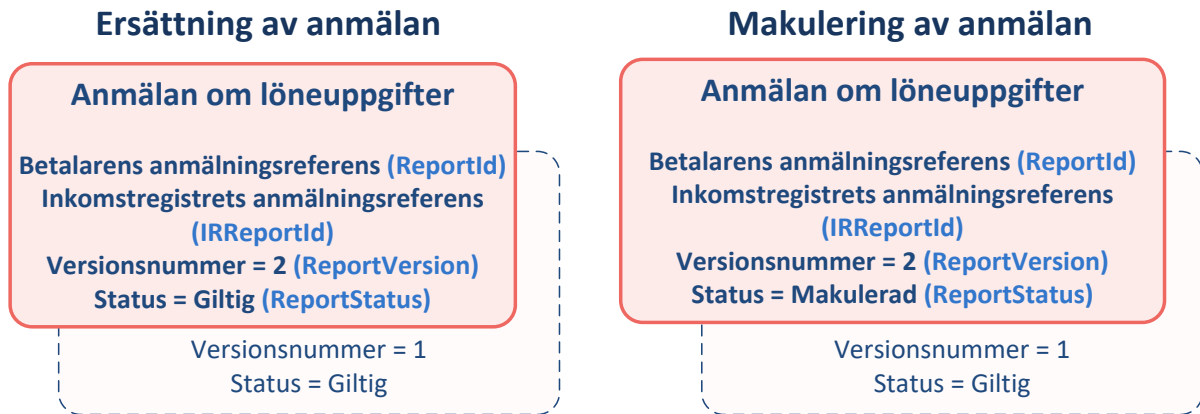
Ersättning av anmälan

Anmälan om löneuppgifter

Betalarens anmälningsreferens (ReportId)
Inkomstregistrets anmälningsreferens (IRReportId)
Versionsnummer = 2 (ReportVersion)
Status = Giltig (ReportStatus)

Versionsnummer = 1
Status = Giltig

Makulering av anmälan

Anmälan om löneuppgifter

Betalarens anmälningsreferens (ReportId)
Inkomstregistrets anmälningsreferens (IRReportId)
Versionsnummer = 2 (ReportVersion)
Status = Makulerad (ReportStatus)

Versionsnummer = 1
Status = Giltig